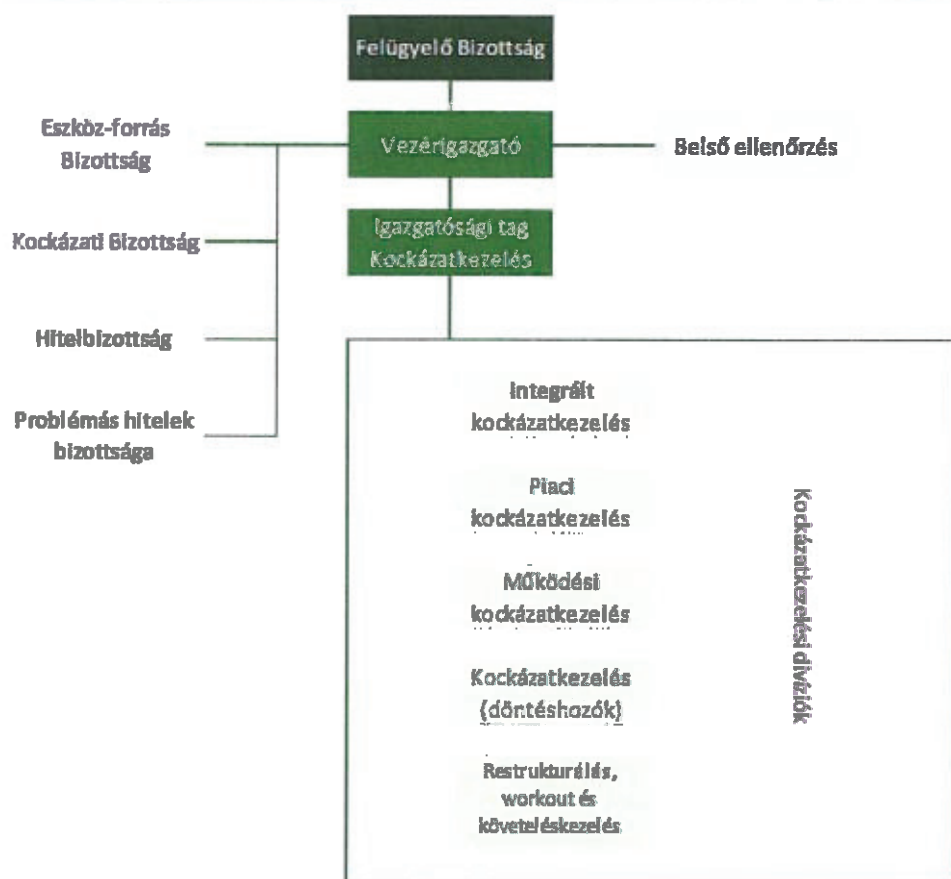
Felügyelő Bizottság

Eszköz-forrás Bizottság

Vezérigazgató

Belső ellenőrzés

Igazgatósági tag Kockázatkezelés

Kockázati Bizottság

Hitelbizottság

Problémás hitelek bizottsága

Integrált kockázatkezelés

Piaci kockázatkezelés

Működési kockázatkezelés

Kockázatkezelés (döntéshozók)

Restrukturálás, workout és követeléskezelés

Kockázatkezelési divíziók